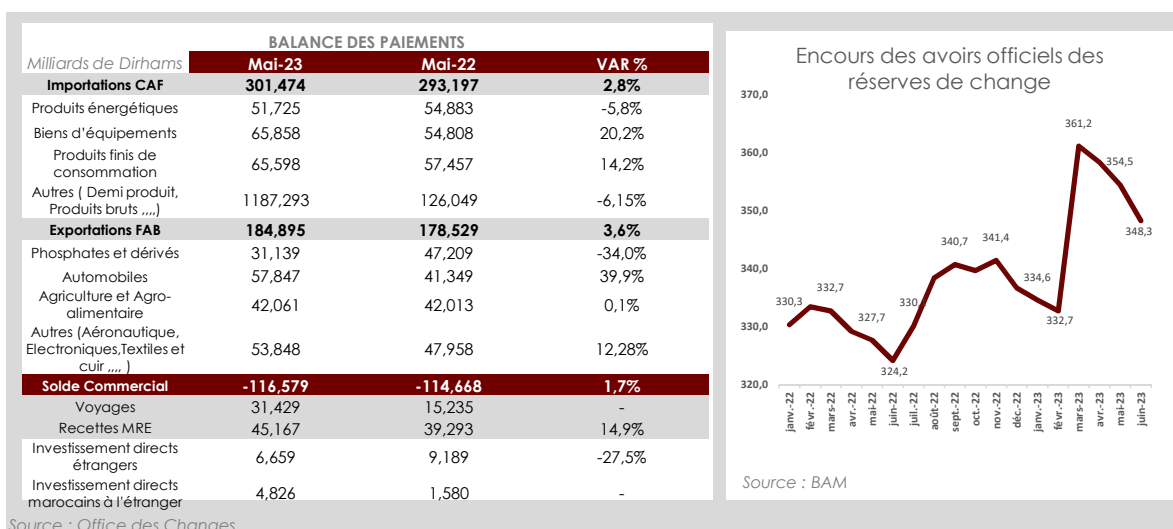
BALANCE DES PAIEMENTS

| Milliards de Dirhams | Mai-23 | Mai-22 | VAR % |
|---|---|---|---|
| Importations CAF | 301,474 | 293,197 | 2,8% |
| Produits énergétiques | 51,725 | 54,883 | -5,8% |
| Biens d'équipements | 65,858 | 54,808 | 20,2% |
| Produits finis de consommation | 65,598 | 57,457 | 14,2% |
| Autres ( Demi produit, Produits bruts ,,,,) | 1187,293 | 126,049 | -6,15% |
| Exportations FAB | 184,895 | 178,529 | 3,6% |
| Phosphates et dérivés | 31,139 | 47,209 | -34,0% |
| Automobiles | 57,847 | 41,349 | 39,9% |
| Agriculture et Agro-alimentaire | 42,061 | 42,013 | 0,1% |
| Autres (Aéronautique, Electroniques,Textiles et cuir ,,,, ) | 53,848 | 47,958 | 12,28% |
| Solde Commercial | -116,579 | -114,668 | 1,7% |
| Voyages | 31,429 | 15,235 | - |
| Recettes MRE | 45,167 | 39,293 | 14,9% |
| Investissement directs étrangers | 6,659 | 9,189 | -27,5% |
| Investissement directs marocains à l'étranger | 4,826 | 1,580 | - |

Source : Office des Changes

Encours des avoirs officiels des réserves de change

370,0
360,0
350,0
340,0
330,0
320,0

330,3 332,7 327,7 324,2 330 340,7 341,4 334,6 332,7 361,2 354,5 348,3

janv.-22 févr.-22 mars-22 avr.-22 mai-22 juin-22 juil.-22 août-22 sept.-22 oct.-22 nov.-22 déc.-22 janv.-23 févr.-23 mars-23 avr.-23 mai-23 juin-23

Source : BAM